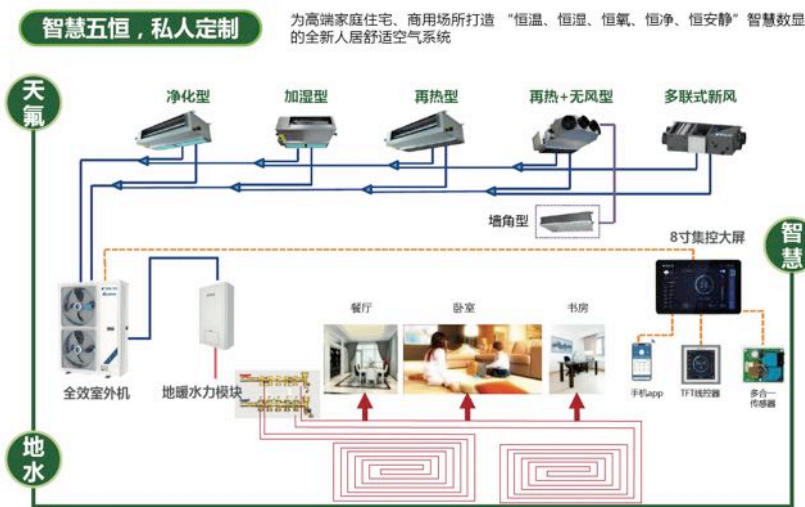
智慧五恒，私人定制

为高端家庭住宅、商用场所打造“恒温、恒湿、恒氧、恒净、恒安静”智慧数显的全新人居舒适空气系统

天氟

净化型

加湿型

再热型

再热+无风型

多联式新风

墙角型

8寸集控大屏

智慧

餐厅

卧室

书房

全效室外机

地暖水力模块

手机app

TFT线控器

多合一传感器

地水